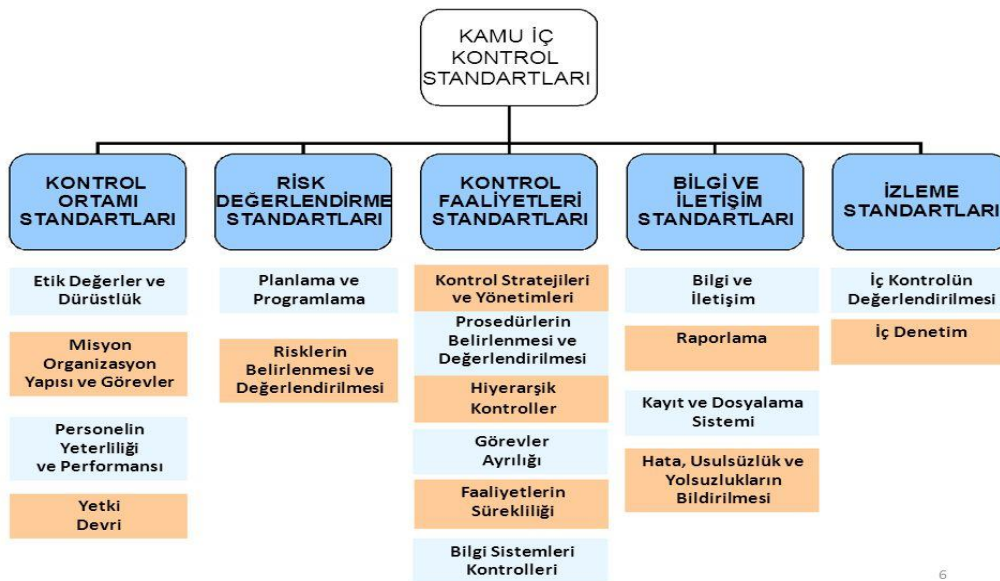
KAMU İÇ KONTROL STANDARTLARI

KONTROL ORTAMI STANDARTLARI

Etik Değerler ve Dürüstlük

Misyon Organizasyon Yapısı ve Görevler

Personelin Yeterliliği ve Performansı

Yetki Devri

RİSK DEĞERLENDİRME STANDARTLARI

Planlama ve Programlama

Risklerin Belirlenmesi ve Değerlendirilmesi

KONTROL FAALİYETLERİ STANDARTLARI

Kontrol Stratejileri ve Yönetimleri

Prosedürlerin Belirlenmesi ve Değerlendirilmesi

Hiyerarşik Kontroller

Görevler Ayrılığı

Faaliyetlerin Sürekliliği

Bilgi Sistemleri Kontrolleri

BİLGİ VE İLETİŞİM STANDARTLARI

Bilgi ve İletişim

Raporlama

Kayıt ve Dosyalama Sistemi

Hata, Usulsüzlük ve Yolsuzlukların Bildirilmesi

İZLEME STANDARTLARI

İç Kontrolün Değerlendirilmesi

İç Denetim

6